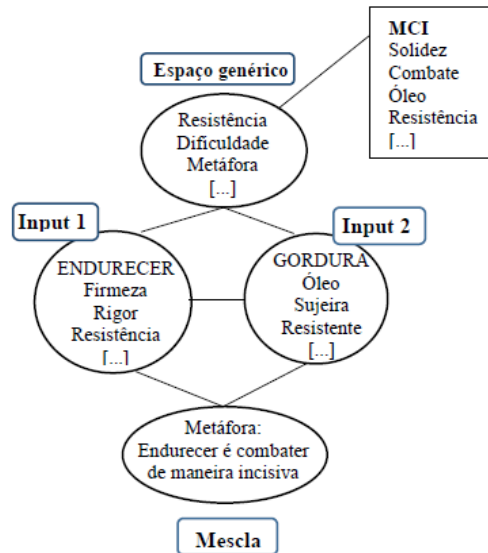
MCI
Solidez
Combate
Óleo
Resistência
[...]

Espaço genérico

Resistência
Dificuldade
Metáfora
[...]

Input 1

ENDURECER
Firmeza
Rigor
Resistência
[...]

Input 2

GORDURA
Óleo
Sujeira
Resistente
[...]

Metáfora:
Endurecer é combater de maneira incisiva

Mescla